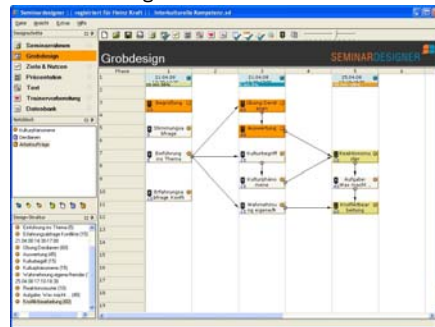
Seminardesigner :: registriert für Heinz Kraft :: Interkulturelle Kompetenz.sd

Datei Ansicht Extras Hilfe

Seminarräume
Grobdesign
Ziele & Nutzen
Präsentation
Text
Trainervorbereitung
Datenbank

Kulturphänomene
Denkarten
Arbeitsaufträge

Design-Struktur

Grobdesign

SEMINARDESIGNER

Phase 1 2 3 4 5 6

21.04.06
21.04.06
21.04.06

Begrüßung
Stimmungsabfrage
Einführung ins Thema
Erfahrungsaustausch Konfl.
Übung Denkarten
Auswertung
Kulturbegriff
Kulturphänomene
Wahrnehmung eigene
Reaktionsmuster
Aufgabe: Was macht ...
Konfliktbearbeitung